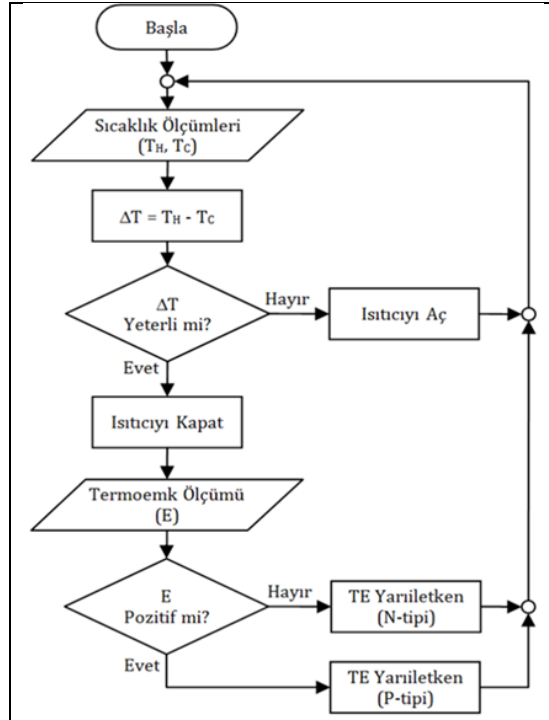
Başla

Sıcaklık Ölçümleri ($T_H$, $T_C$)

$\Delta T = T_H - T_C$

$\Delta T$ Yeterli mi?

Hayır

Isıtıcıyı Aç

Evet

Isıtıcıyı Kapat

Termoemk Ölçümü (E)

E Pozitif mi?

Hayır

TE Yarıiletken (N-tipi)

Evet

TE Yarıiletken (P-tipi)